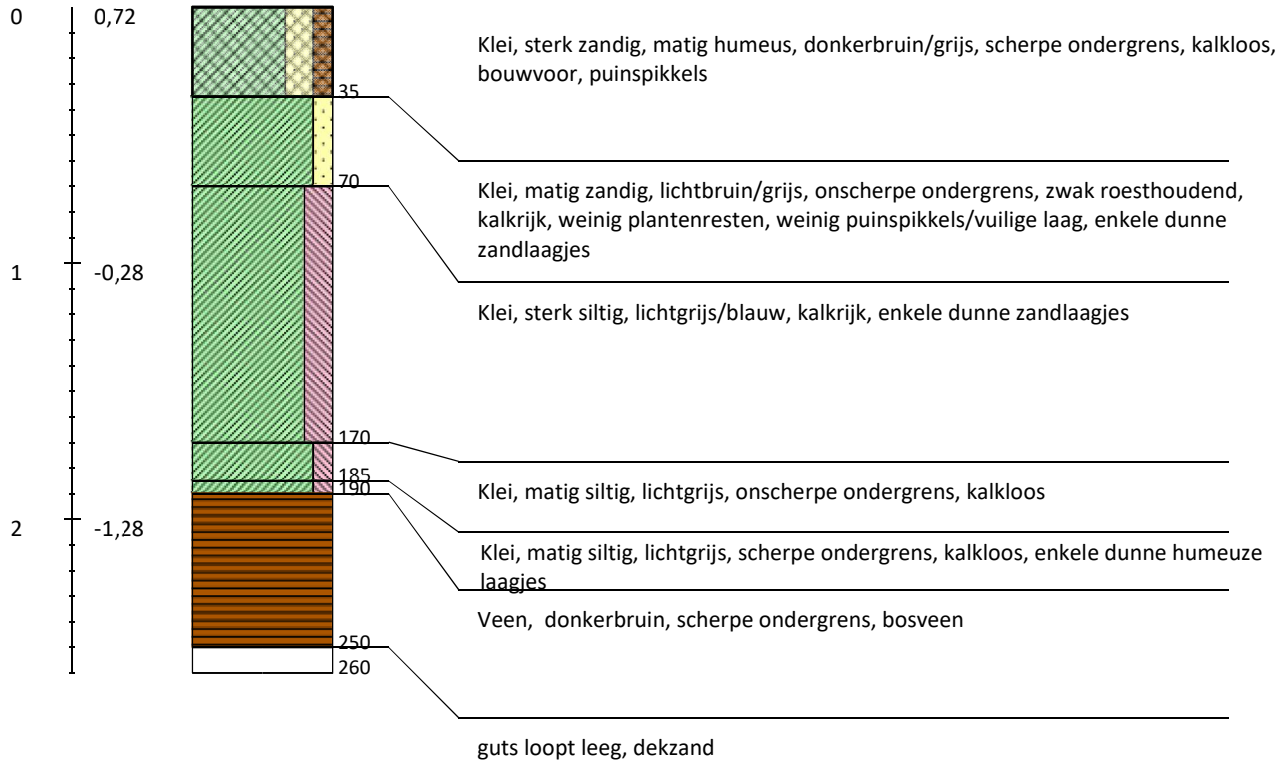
0 0,72

1 -0,28

2 -1,28

35
70
170
185
190
250
260

Klei, sterk zandig, matig humeus, donkerbruin/grijs, scherpe ondergrens, kalkloos, bouwvoor, puinspikkels

Klei, matig zandig, lichtbruin/grijs, onscherpe ondergrens, zwak roesthoudend, kalkrijk, weinig plantenresten, weinig puinspikkels/vuilige laag, enkele dunne zandlaagjes

Klei, sterk siltig, lichtgrijs/blauw, kalkrijk, enkele dunne zandlaagjes

Klei, matig siltig, lichtgrijs, onscherpe ondergrens, kalkloos

Klei, matig siltig, lichtgrijs, scherpe ondergrens, kalkloos, enkele dunne humeuze laagjes

Veen, donkerbruin, scherpe ondergrens, bosveen

guts loopt leeg, dekzand